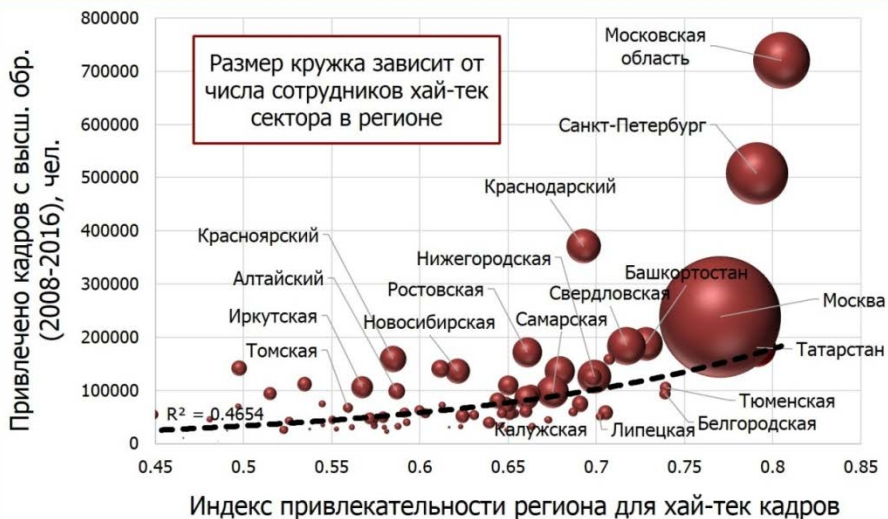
Размер кружка зависит от числа сотрудников хай-тек сектора в регионе

Московская область
Санкт-Петербург
Краснодарский
Красноярский
Нижегородская
Башкортостан
Алтайский
Ростовская
Свердловская
Москва
Иркутская
Новосибирская
Самарская
Татарстан
Томская
Тюменская
$R^2 = 0.4654$
Калужская
Липецкая
Белгородская

Привлечено кадров с высш. обр. (2008-2016), чел.

800000
700000
600000
500000
400000
300000
200000
100000
0

0.45
0.5
0.55
0.6
0.65
0.7
0.75
0.8
0.85

Индекс привлекательности региона для хай-тек кадров